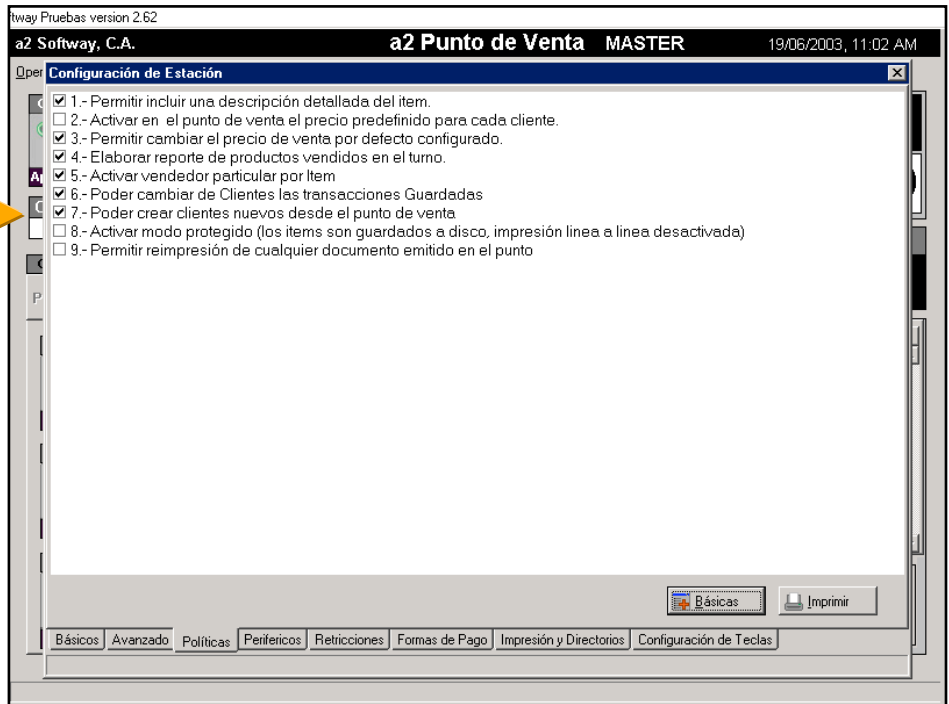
ftway Pruebas version 2.62
a2 Softway, C.A. a2 Punto de Venta MASTER 19/06/2003, 11:02 AM
Oper Configuración de Estación
☑ 1.- Permitir incluir una descripción detallada del item.
☐ 2.- Activar en el punto de venta el precio predefinido para cada cliente.
☑ 3.- Permitir cambiar el precio de venta por defecto configurado.
☑ 4.- Elaborar reporte de productos vendidos en el turno.
☑ 5.- Activar vendedor particular por Item
☑ 6.- Poder cambiar de Clientes las transacciones Guardadas
☑ 7.- Poder crear clientes nuevos desde el punto de venta
☐ 8.- Activar modo protegido (los items son guardados a disco, impresión linea a linea desactivada)
☐ 9.- Permitir reimpresión de cualquier documento emitido en el punto
Básicas Imprimir
Básicos | Avanzado | Políticas | Perifericos | Retricciones | Formas de Pago | Impresión y Directorios | Configuración de Teclas